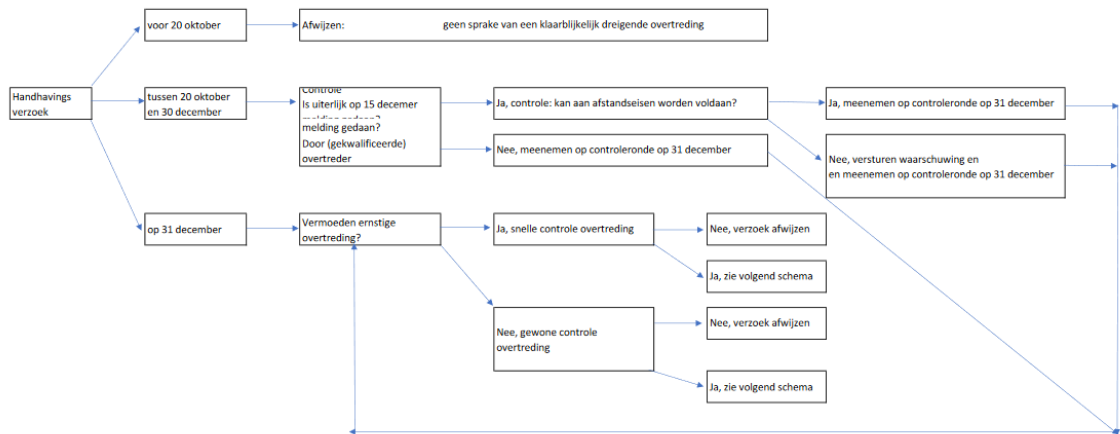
Handhavings verzoek

voor 20 oktober

Afwijzen: geen sprake van een klaarblijkelijk dreigende overtreding

tussen 20 oktober en 30 december

Controle
Is uiterlijk op 15 decemer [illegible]
melding gedaan?
Door (gekwalificeerde) overtreder

Ja, controle: kan aan afstandseisen worden voldaan?

Ja, meenemen op controleronde op 31 december

Nee, meenemen op controleronde op 31 december

Nee, versturen waarschuwing en en meenemen op controleronde op 31 december

op 31 december

Vermoeden ernstige overtreding?

Ja, snelle controle overtreding

Nee, verzoek afwijzen

Ja, zie volgend schema

Nee, gewone controle overtreding

Nee, verzoek afwijzen

Ja, zie volgend schema